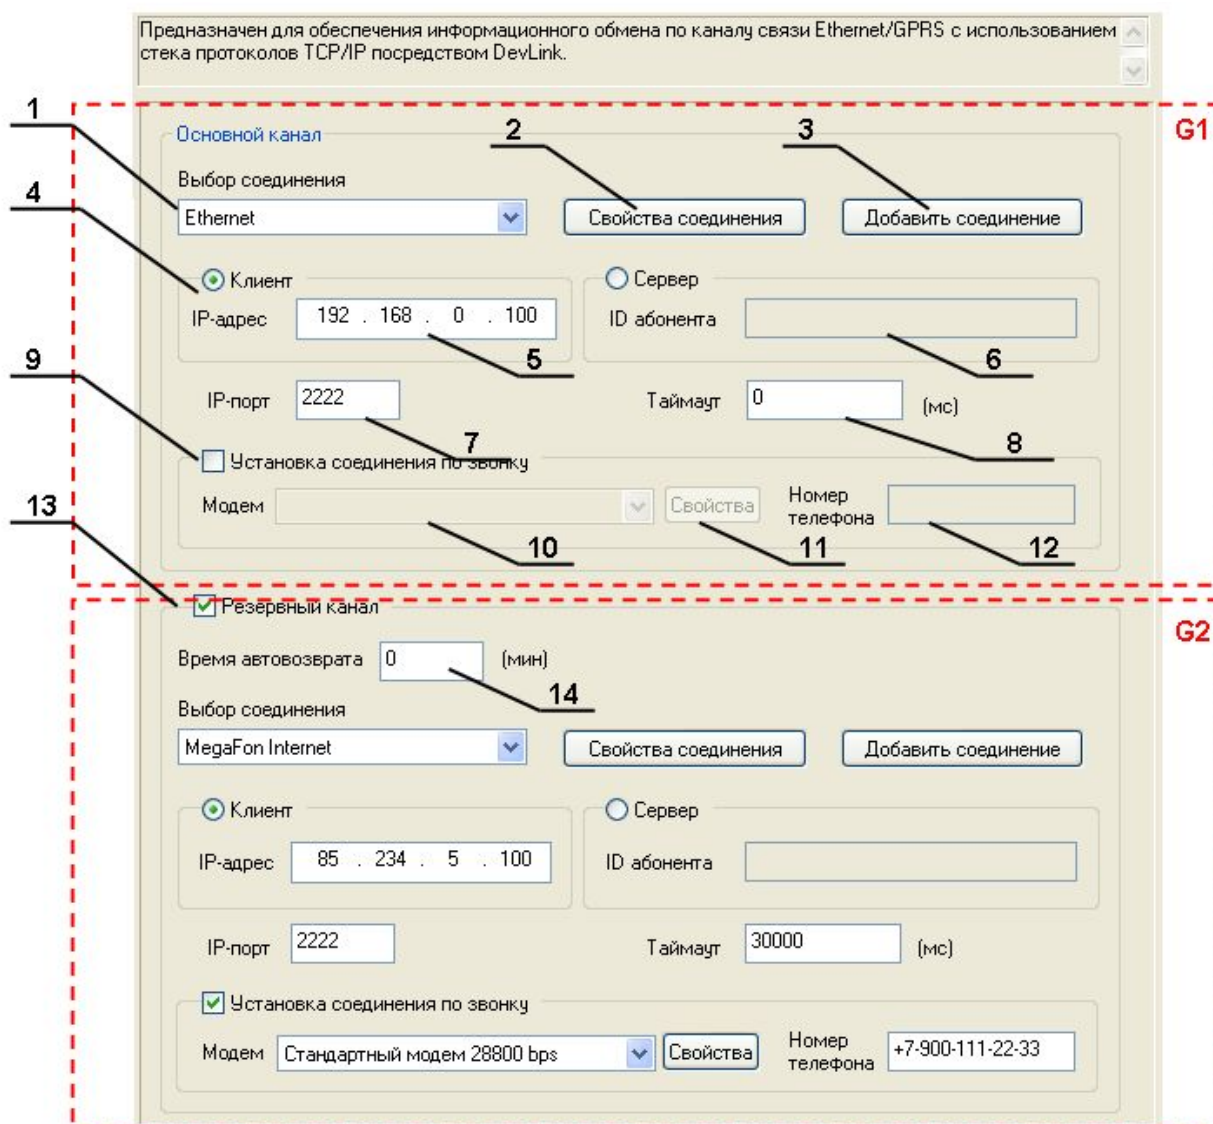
Предназначен для обеспечения информационного обмена по каналу связи Ethernet/GPRS с использованием стека протоколов TCP/IP посредством DevLink.

1
2
3
G1
Основной канал
Выбор соединения
Ethernet
Свойства соединения
Добавить соединение
4
Клиент
IP-адрес 192 . 168 . 0 . 100
Сервер
ID абонента
5
6
9
IP-порт 2222
Таймаут 0 (мс)
7
8
Установка соединения по звонку
Модем
Свойства
Номер телефона
10
11
12
13
Резервный канал
G2
Время автовозврата 0 (мин)
14
Выбор соединения
MegaFon Internet
Свойства соединения
Добавить соединение
Клиент
IP-адрес 85 . 234 . 5 . 100
Сервер
ID абонента
IP-порт 2222
Таймаут 30000 (мс)
Установка соединения по звонку
Модем Стандартный модем 28800 bps
Свойства
Номер телефона +7-900-111-22-33